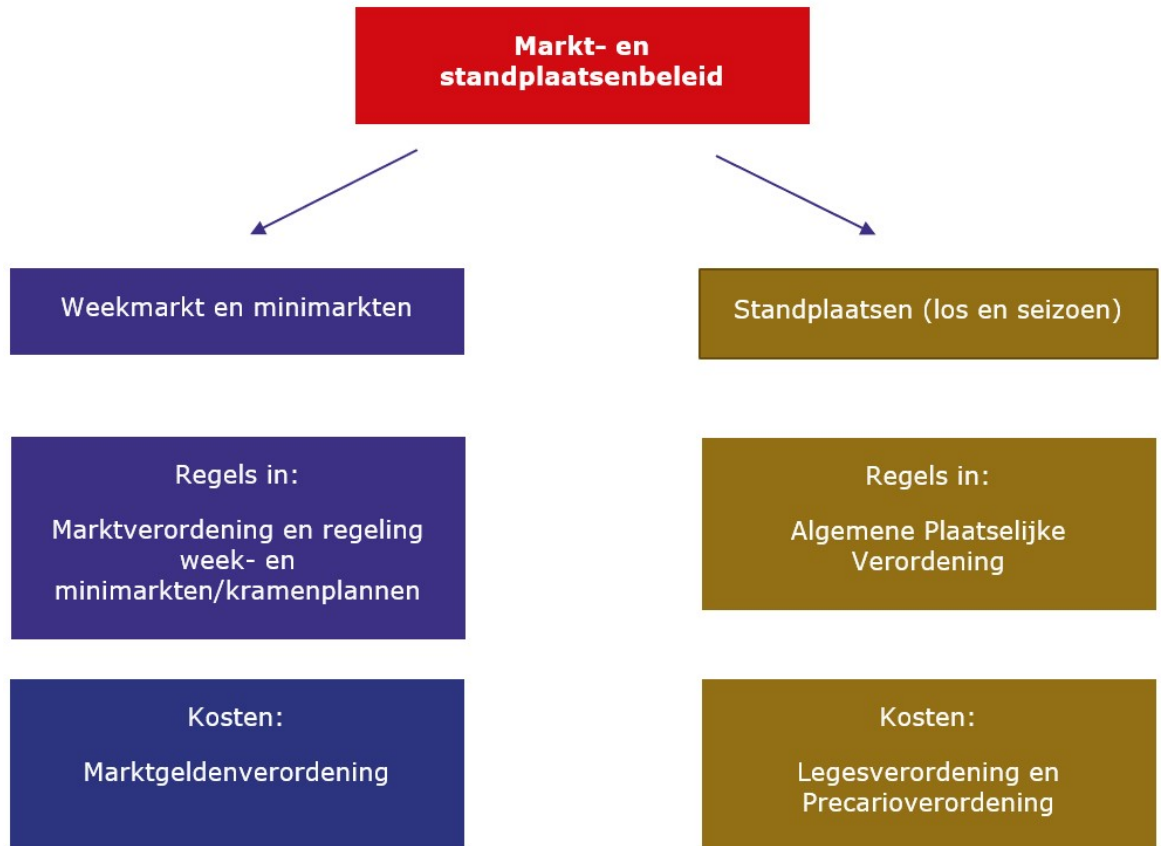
Markt- en standplaatsenbeleid

Weekmarkt en minimarkten

Regels in:

Marktverordening en regeling week- en minimarkten/kramenplannen

Kosten:

Marktgeldenverordening

Standplaatsen (los en seizoen)

Regels in:

Algemene Plaatselijke Verordening

Kosten:

Legesverordening en Precarioverordening